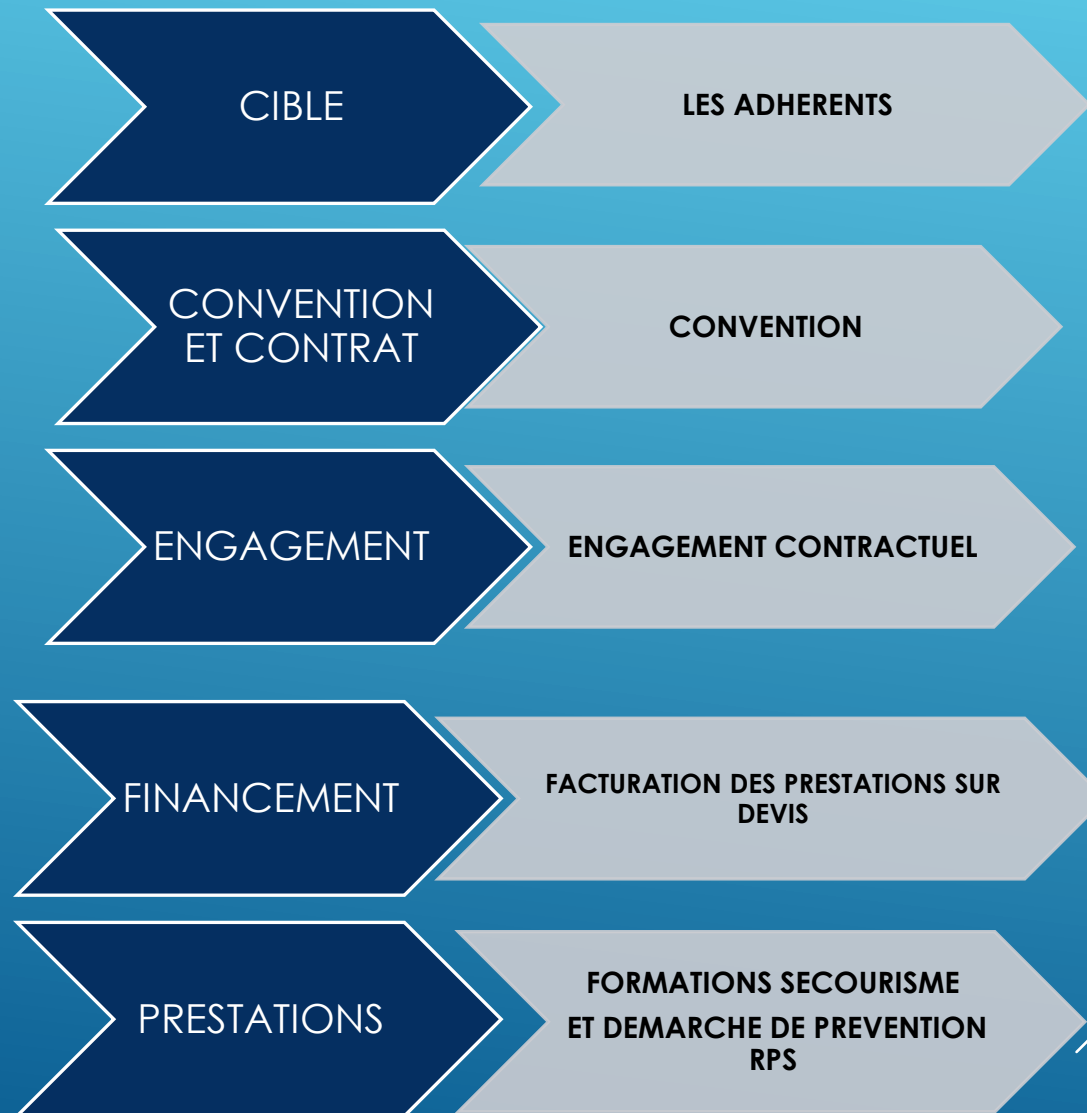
CIBLE

LES ADHERENTS

CONVENTION ET CONTRAT

CONVENTION

ENGAGEMENT

ENGAGEMENT CONTRACTUEL

FINANCEMENT

FACTURATION DES PRESTATIONS SUR DEVIS

PRESTATIONS

FORMATIONS SECOURISME

ET DEMARCHE DE PREVENTION RPS